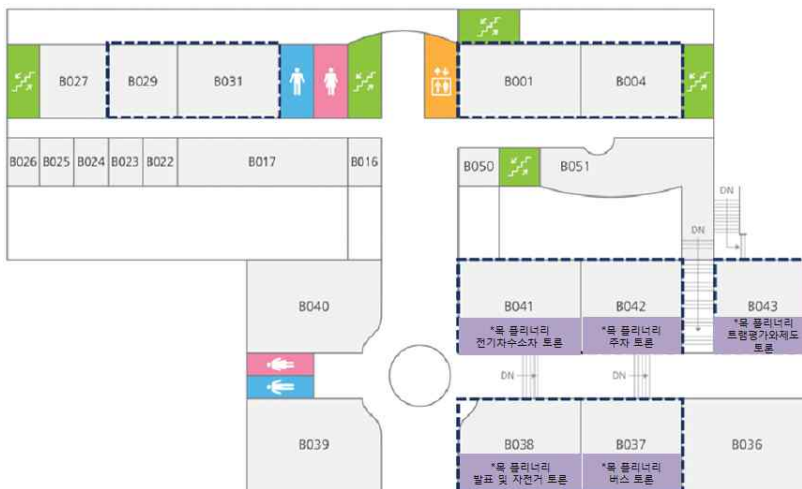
B027
B029
B031
B001
B004
B026
B025
B024
B023
B022
B017
B016
B050
B051
DN
DN
B040
B041
*목 플리너리
전기차수소차 토론
B042
*목 플리너리
주차 토론
B043
*목 플리너리
트랩평가와제도 토론
DN
DN
B039
B038
*목 플리너리
발표 및 자전거 토론
B037
*목 플리너리
버스 토론
B036